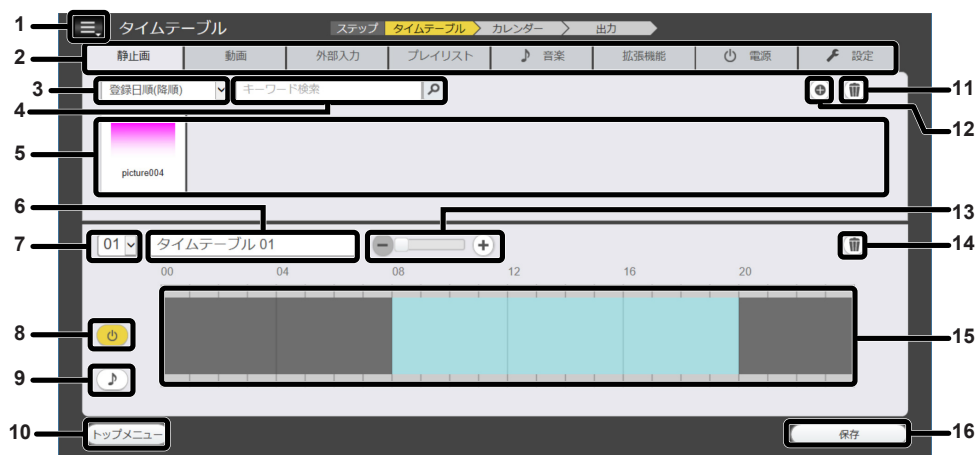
1 タイムテーブル ステップ タイムテーブル カレンダー 出力

2 静止画 動画 外部入力 プレイリスト 音楽 拡張機能 電源 設定

3 登録日順(降順)

4 キーワード検索

11

12

5 picture004

6

13

7 01 タイムテーブル 01

14

00 04 08 12 16 20

8

15

9

10 トップメニュー

保存 16